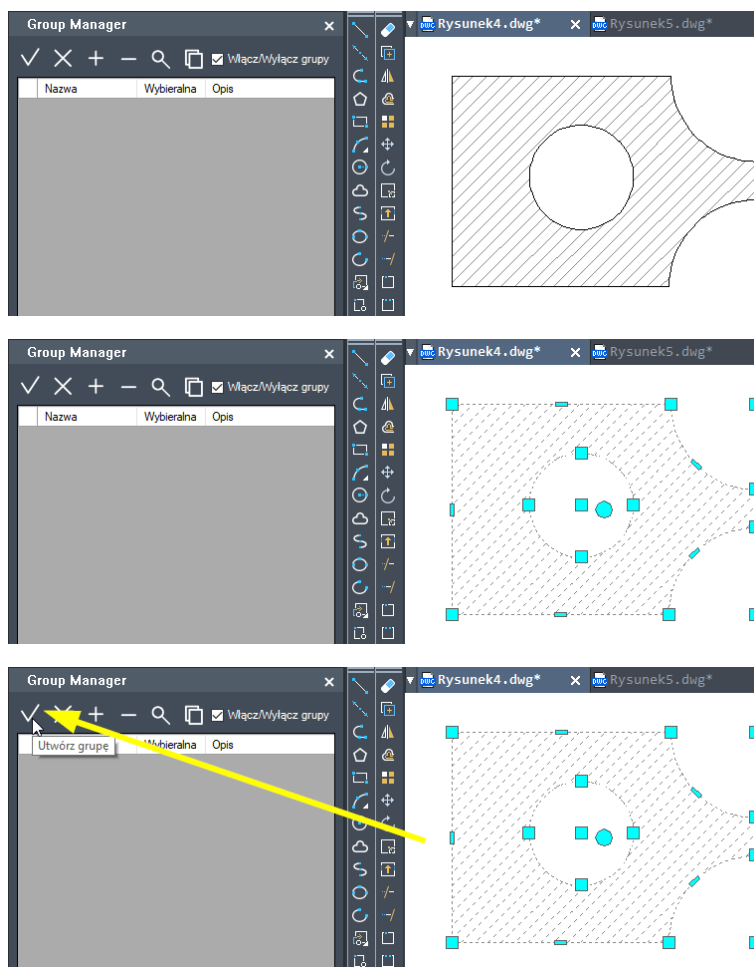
Group Manager ×

Włącz/Wyłącz grupy

| | Nazwa | Wybieralna | Opis |
|---|---|---|---|

Rysunek4.dwg* × Rysunek5.dwg*

Group Manager ×

Włącz/Wyłącz grupy

| | Nazwa | Wybieralna | Opis |
|---|---|---|---|

Rysunek4.dwg* × Rysunek5.dwg*

Group Manager ×

Włącz/Wyłącz grupy

Utwórz grupę

| | | Wybieralna | Opis |
|---|---|---|---|

Rysunek4.dwg* × Rysunek5.dwg*